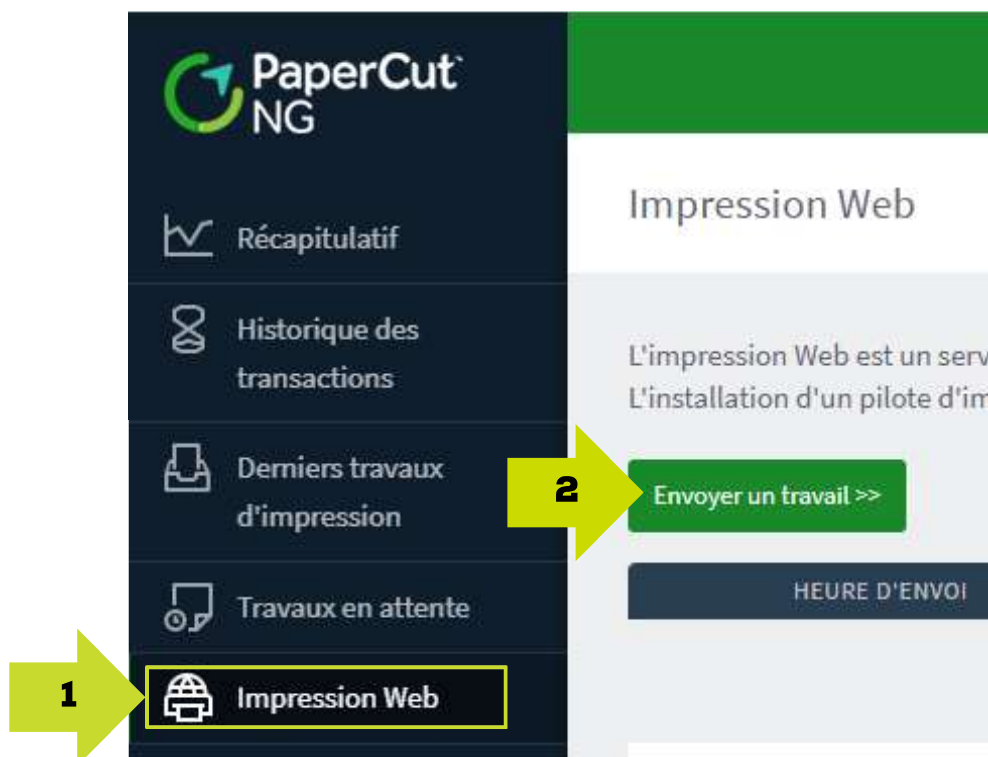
PaperCut NG

Récapitulatif

Historique des transactions

Derniers travaux d'impression

Travaux en attente

1

Impression Web

Impression Web

L'impression Web est un serv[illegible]
L'installation d'un pilote d'im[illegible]

2

Envoyer un travail >>

HEURE D'ENVOI